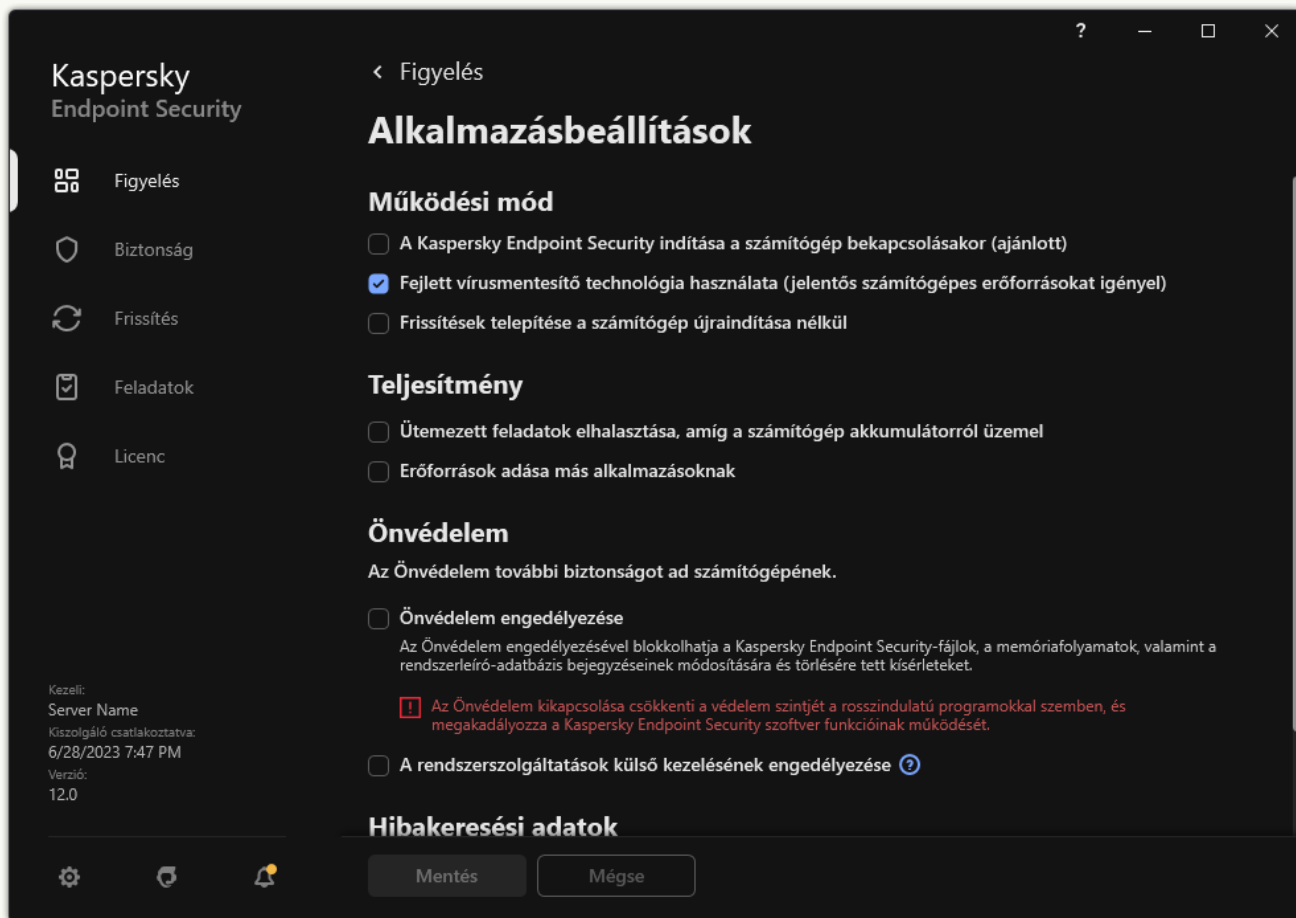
?

Kaspersky
Endpoint Security

Figyelés
Biztonság
Frissítés
Feladatok
Licenc

Kezeli:
Server Name
Kiszolgáló csatlakoztatva:
6/28/2023 7:47 PM
Verzió:
12.0

< Figyelés

Alkalmazásbeállítások

Működési mód

A Kaspersky Endpoint Security indítása a számítógép bekapcsolásakor (ajánlott)

Fejlett vírusmentesítő technológia használata (jelentős számítógépes erőforrásokat igényel)

Frissítések telepítése a számítógép újraindítása nélkül

Teljesítmény

Ütemezett feladatok elhalasztása, amíg a számítógép akkumulátorról üzemel

Erőforrások adása más alkalmazásoknak

Önvédelem

Az Önvédelem további biztonságot ad számítógépének.

Önvédelem engedélyezése

Az Önvédelem engedélyezésével blokkolhatja a Kaspersky Endpoint Security-fájlok, a memóriafolyamatok, valamint a rendszerleíró-adatbázis bejegyzéseinek módosítására és törlésére tett kísérleteket.

Az Önvédelem kikapcsolása csökkenti a védelem szintjét a rosszindulatú programokkal szemben, és megakadályozza a Kaspersky Endpoint Security szoftver funkcióinak működését.

A rendszerszolgáltatások külső kezelésének engedélyezése ?

Hibakeresési adatok

Mentés Mégse